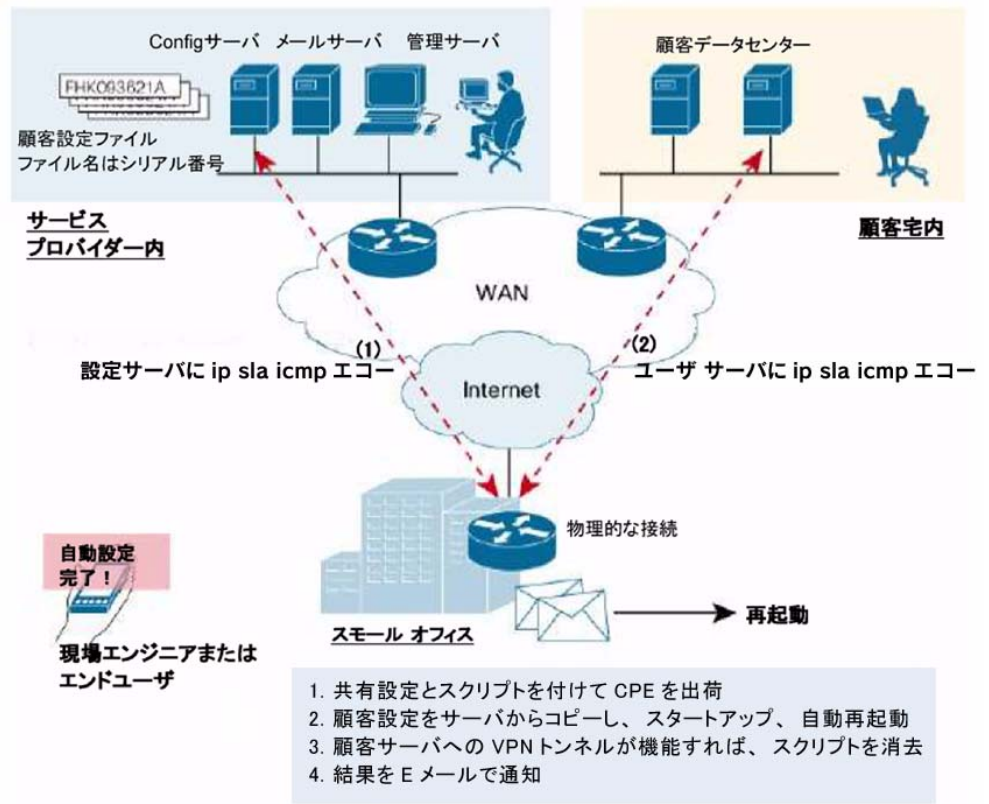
Configサーバ　メールサーバ　管理サーバ

FHK093621A

顧客設定ファイル
ファイル名はシリアル番号

顧客データセンター

サービス
プロバイダー内

顧客宅内

WAN

(1)
設定サーバに ip sla icmp エコー

(2)
ユーザ サーバに ip sla icmp エコー

Internet

物理的な接続

自動設定
完了！

再起動

スモール オフィス

現場エンジニアまたは
エンドユーザ

1. 共有設定とスクリプトを付けて CPE を出荷
2. 顧客設定をサーバからコピーし、スタートアップ、自動再起動
3. 顧客サーバへの VPN トンネルが機能すれば、スクリプトを消去
4. 結果を E メールで通知